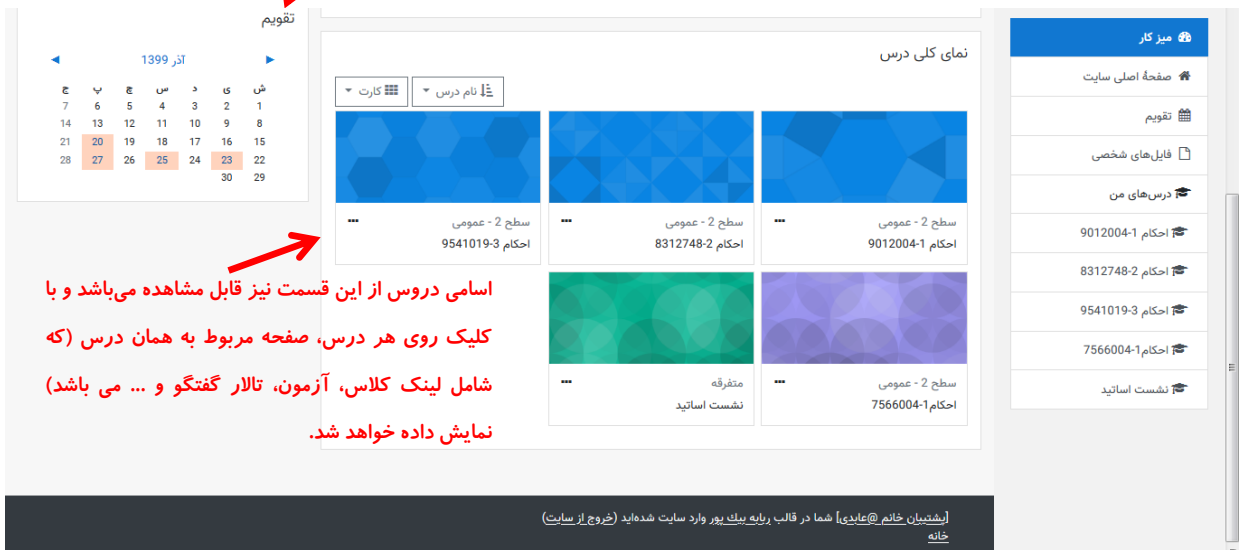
میز کار
صفحهٔ اصلی سایت
تقویم
فایل‌های شخصی
درس‌های من
احکام 1-9012004
احکام 2-8312748
احکام 3-9541019
احکام1-7566004
نشست اساتید

نمای کلی درس
نام درس
کارت

سطح 2 - عمومی
احکام 1-9012004

سطح 2 - عمومی
احکام 2-8312748

سطح 2 - عمومی
احکام 3-9541019

سطح 2 - عمومی
احکام1-7566004

متفرقه
نشست اساتید

تقویم
آذر 1399

| ش | ی | د | س | چ | پ | ج |
|---|---|---|---|---|---|---|
| 1 | 2 | 3 | 4 | 5 | 6 | 7 |
| 8 | 9 | 10 | 11 | 12 | 13 | 14 |
| 15 | 16 | 17 | 18 | 19 | 20 | 21 |
| 22 | 23 | 24 | 25 | 26 | 27 | 28 |
| 29 | 30 | | | | | |

اسامی دروس از این قسمت نیز قابل مشاهده می‌باشد و با کلیک روی هر درس، صفحه مربوط به همان درس (که شامل لینک کلاس، آزمون، تالار گفتگو و ... می باشد) نمایش داده خواهد شد.

[پشتیبان خانم @عابدی] شما در قالب رایانه بیک پور وارد سایت شده‌اید (خروج از سایت)
خانه